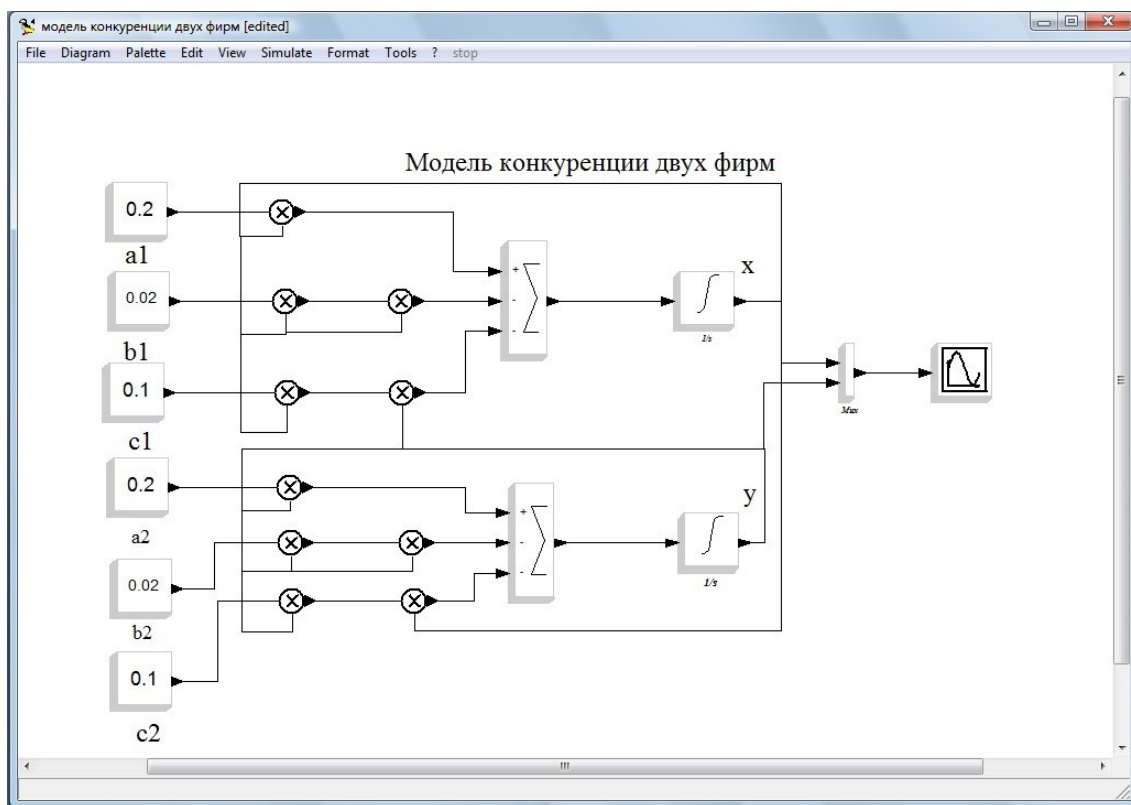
модель конкуренции двух фирм [edited]

File Diagram Palette Edit View Simulate Format Tools ? stop

Модель конкуренции двух фирм

0.2
a1

0.02
b1

0.1
c1

+
-
-

x

1/s

Mux

0.2
a2

0.02
b2

0.1
c2

+
-
-

y

1/s